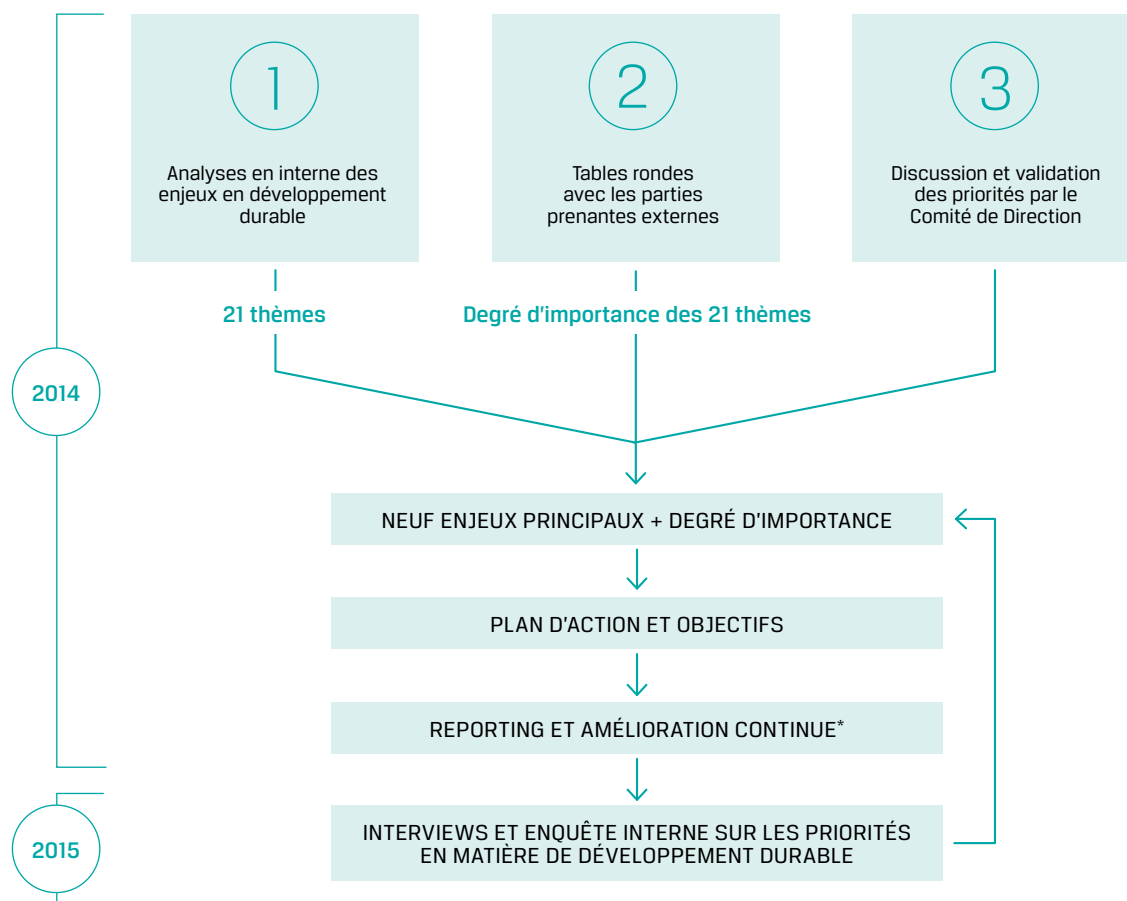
1

Analyses en interne des enjeux en développement durable

2

Tables rondes avec les parties prenantes externes

3

Discussion et validation des priorités par le Comité de Direction

21 thèmes

Degré d'importance des 21 thèmes

2014

NEUF ENJEUX PRINCIPAUX + DEGRÉ D'IMPORTANCE

PLAN D'ACTION ET OBJECTIFS

REPORTING ET AMÉLIORATION CONTINUE*

2015

INTERVIEWS ET ENQUÊTE INTERNE SUR LES PRIORITÉS EN MATIÈRE DE DÉVELOPPEMENT DURABLE